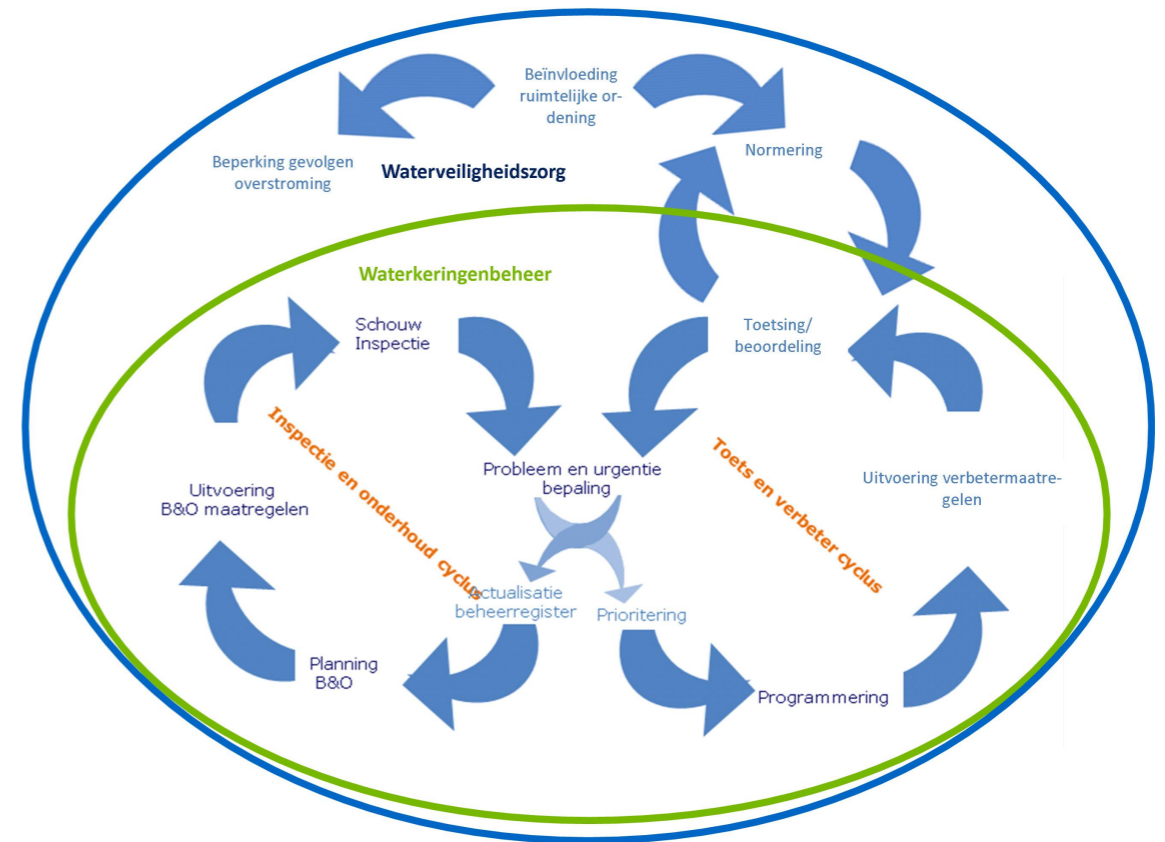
Beïnvloeding ruimtelijke ordening

Beperking gevolgen overstroming

Waterveiligheidszorg

Normering

Waterkeringenbeheer

Schouw Inspectie

Toetsing/ beoordeling

Inspectie en onderhoud cyclus

Toets en verbeter cyclus

Probleem en urgentie bepaling

Uitvoering B&O maatregelen

Uitvoering verbetermaatregelen

Actualisatie beheerregister

Prioritering

Planning B&O

Programmering